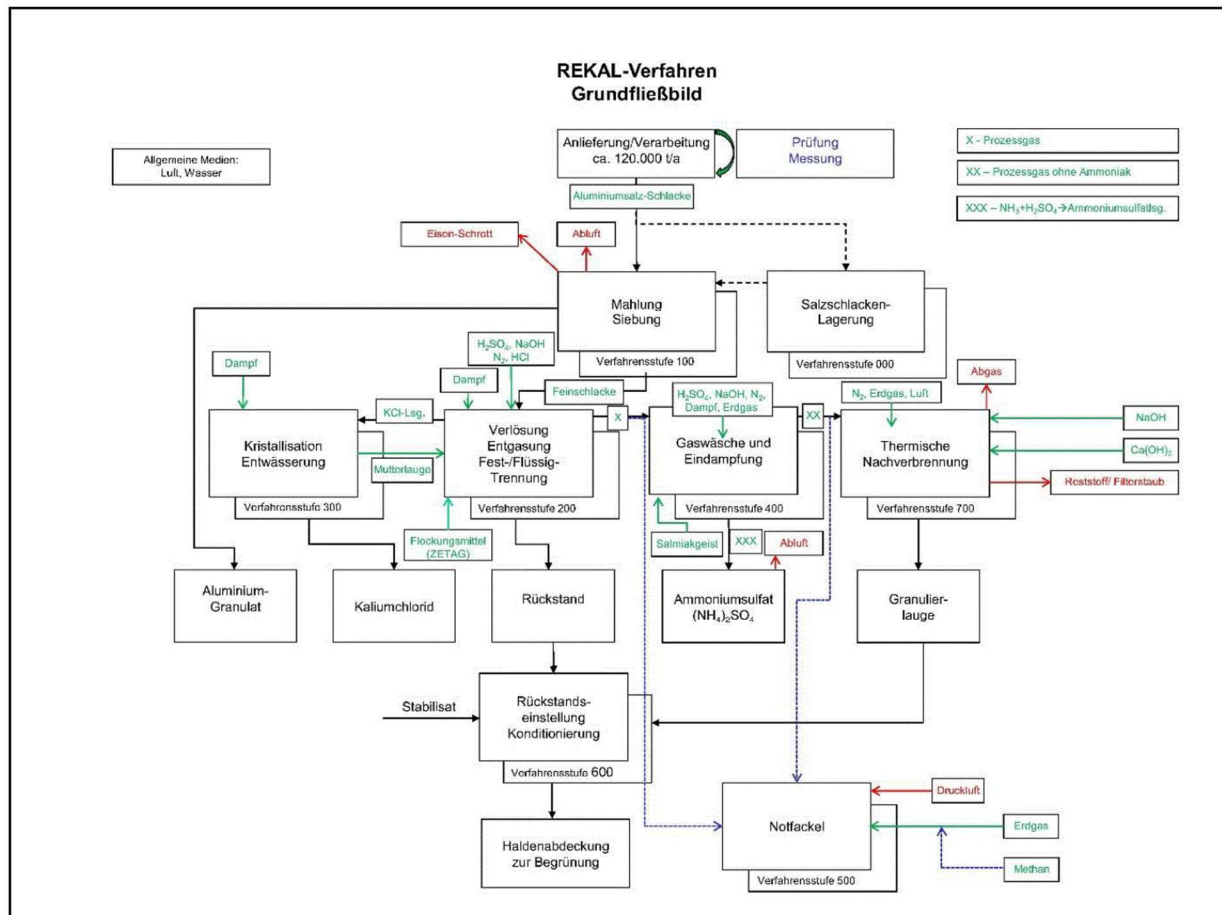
REKAL-Verfahren
Grundfließbild

Allgemeine Medien:
Luft, Wasser

Anlieferung/Verarbeitung
ca. 120.000 t/a

Prüfung
Messung

X - Prozessgas

XX – Prozessgas ohne Ammoniak

XXX – $NH_3$+$H_2SO_4$→Ammoniumsulfatlsg.

Aluminiumsalz-Schlacke

Eisen-Schrott

Abluft

Mahlung
Siebung

Verfahrensstufe 100

Salzschlacken-
Lagerung

Verfahrensstufe 000

$H_2SO_4$, NaOH
$N_2$, HCl

Dampf

Dampf

Feinschlacke

KCl-Lsg.

Kristallisation
Entwässerung

Verfahrensstufe 300

Muttorlauge

Verlösung
Entgasung
Fest-/Flüssig-
Trennung

Verfahrensstufe 200

Flockungsmittel
(ZETAG)

X

$H_2SO_4$, NaOH, $N_2$,
Dampf, Erdgas

Gaswäsche und
Eindampfung

Verfahrensstufe 400

XX

$N_2$, Erdgas, Luft

Abgas

Thermische
Nachverbrennung

Verfahrensstufe 700

NaOH

$Ca(OH)_2$

Reststoff/ Filterstaub

Salmiakgeist

XXX

Abluft

Aluminium-
Granulat

Kaliumchlorid

Rückstand

Ammoniumsulfat
$(NH_4)_2SO_4$

Granulier-
lauge

Stabilisat

Rückstands-
einstellung
Konditionierung

Verfahrensstufe 600

Druckluft

Notfackel

Erdgas

Methan

Verfahrensstufe 500

Haldenabdeckung
zur Begrünung